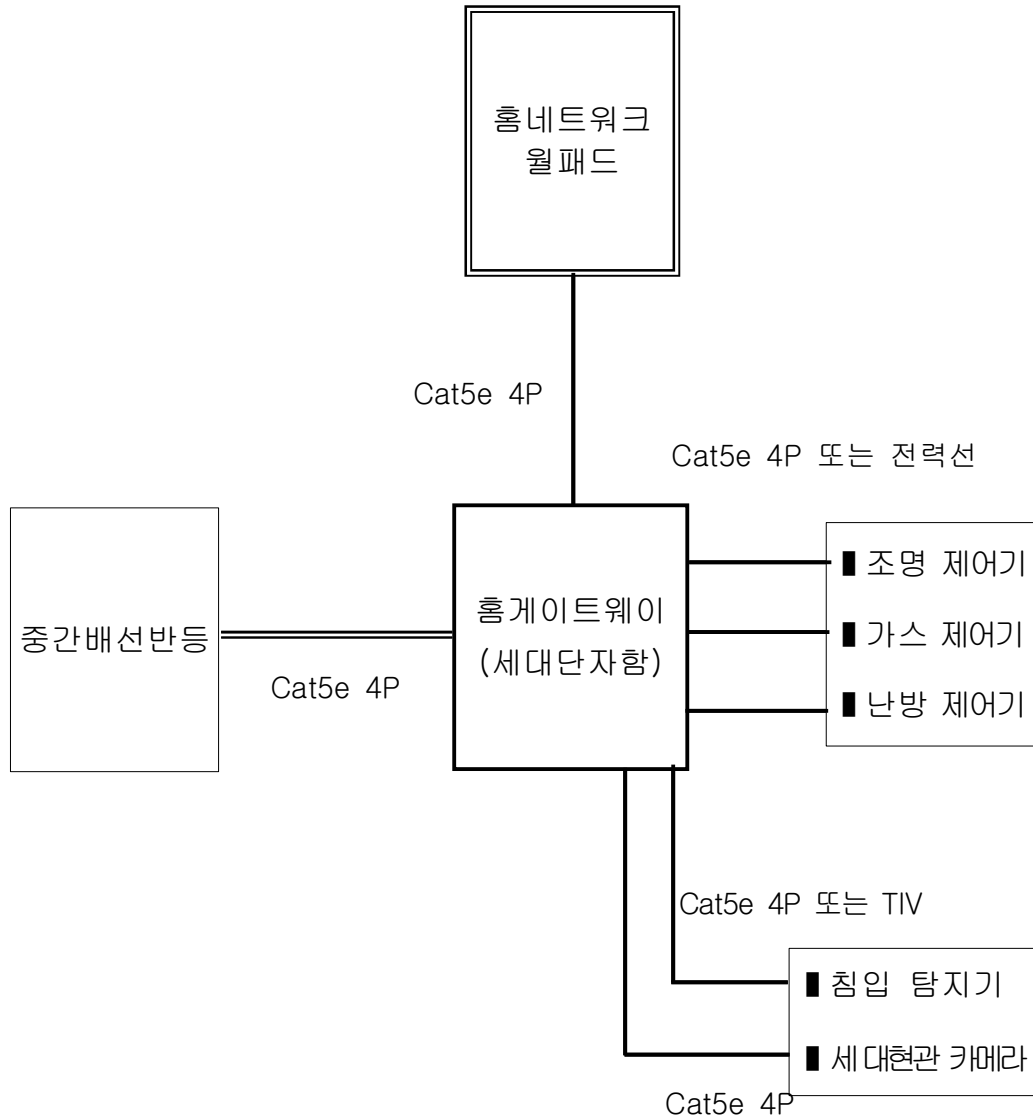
홈네트워크
월패드

Cat5e 4P

Cat5e 4P 또는 전력선

중간배선반등

Cat5e 4P

홈게이트웨이
(세대단자함)

▮ 조명 제어기
▮ 가스 제어기
▮ 난방 제어기

Cat5e 4P 또는 TIV

▮ 침입 탐지기
▮ 세대현관 카메라

Cat5e 4P